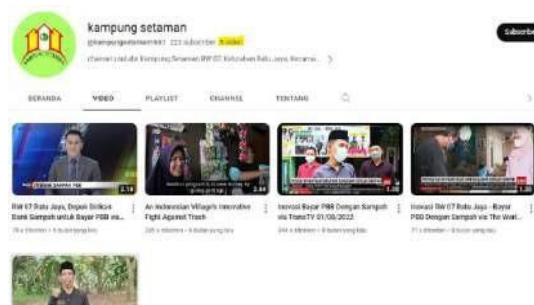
kampung setaman
@kampungsetaman961 · 223 subscriber · 5 video
channel ini adalah Kampung Setaman RW 07 Kelurahan Batu Jaya, Kecama... >

Subscribe

BERANDA
VIDEO
PLAYLIST
CHANNEL
TENTANG

2:14
RW 07 Batu Jaya, Depok Inisiasi Bank Sampah untuk Bayar PBB via...
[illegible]

2:44
An Indonesian Village's Innovative Fight Against Trash
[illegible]

1:30
Inovasi Bayar PBB Dengan Sampah via TransTV 01/08/2022
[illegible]

1:30
Inovasi RW 07 Batu Jaya - Bayar PBB Dengan Sampah via The Wall...
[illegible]